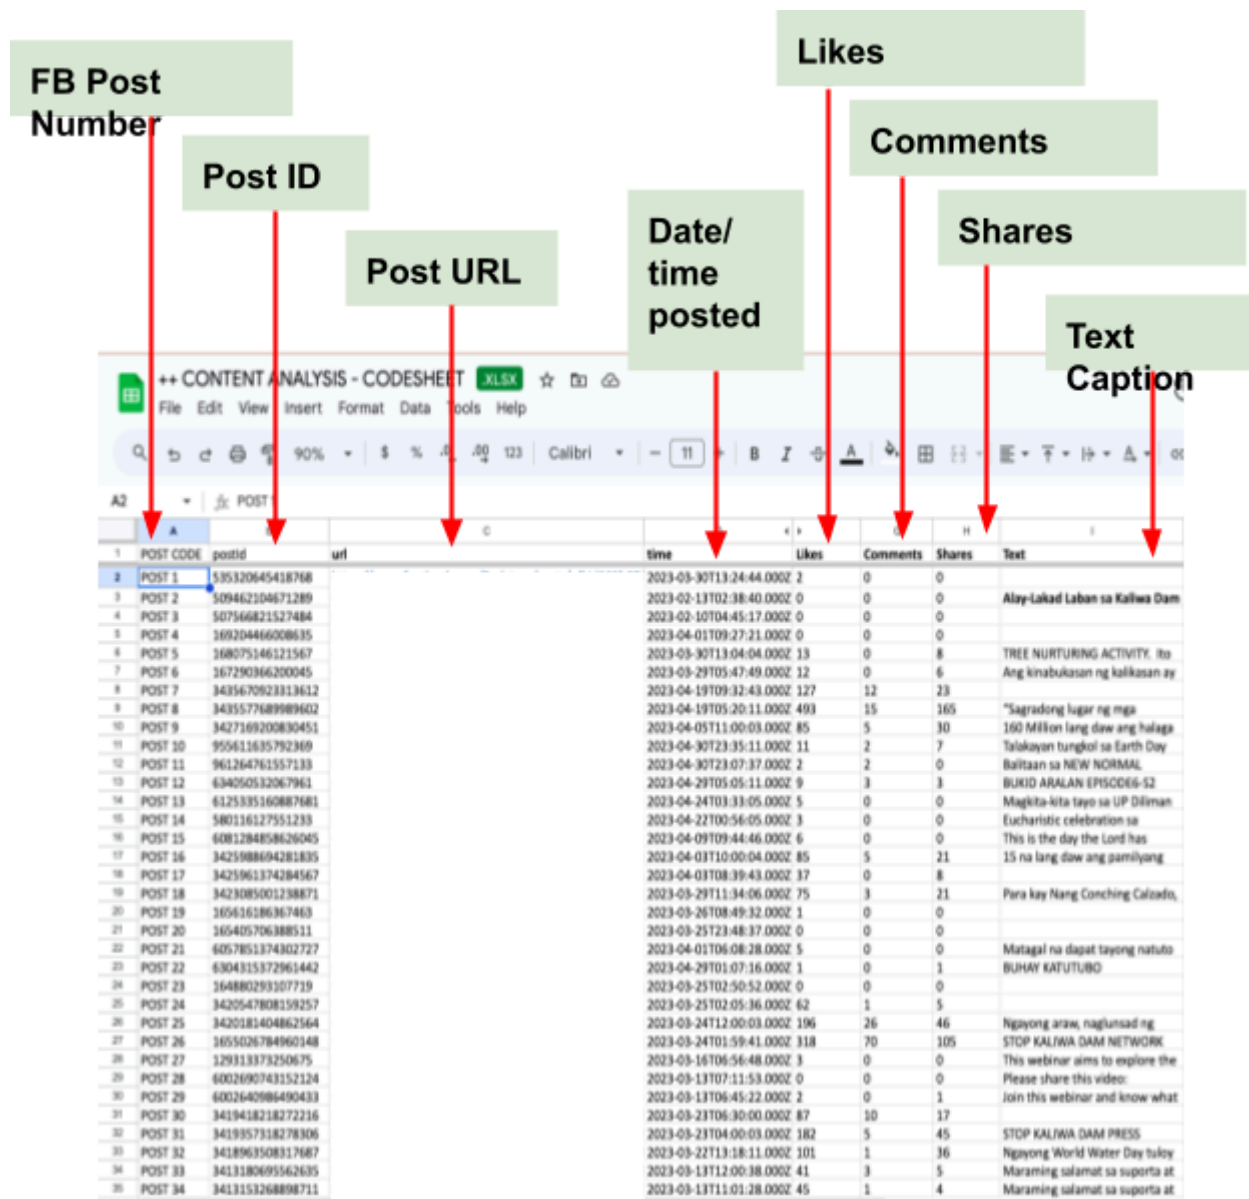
FB Post Number

Post ID

Post URL

Date/ time posted

Likes

Comments

Shares

Text Caption

++ CONTENT ANALYSIS - CODESHEET .XLSX

File Edit View Insert Format Data Tools Help

90% $ % .0 .00 123 Calibri 11 B I

A2 POST 1

| | A | B | C | D | E | F | G | H |
|---|---|---|---|---|---|---|---|---|
| 1 | POST CODE | postid | url | time | Likes | Comments | Shares | Text |
| 2 | POST 1 | 535320645418768 | | 2023-03-30T13:24:44.000Z | 2 | 0 | 0 | |
| 3 | POST 2 | 509462104671289 | | 2023-02-13T02:38:40.000Z | 0 | 0 | 0 | Alay-Lakad Laban sa Kaliwa Dam |
| 4 | POST 3 | 507566821527484 | | 2023-02-10T04:45:17.000Z | 0 | 0 | 0 | |
| 5 | POST 4 | 169204466008635 | | 2023-04-01T09:27:21.000Z | 0 | 0 | 0 | |
| 6 | POST 5 | 168075146121567 | | 2023-03-30T13:04:04.000Z | 13 | 0 | 8 | TREE NURTURING ACTIVITY. Ito |
| 7 | POST 6 | 167290366200045 | | 2023-03-29T05:47:49.000Z | 12 | 0 | 6 | Ang kinabukasan ng kalikasan ay |
| 8 | POST 7 | 343567092313612 | | 2023-04-19T09:32:43.000Z | 127 | 12 | 23 | |
| 9 | POST 8 | 343557768989602 | | 2023-04-19T05:20:11.000Z | 493 | 15 | 165 | "Sagradong lugar ng mga |
| 10 | POST 9 | 342716920083045 | | 2023-04-05T11:00:03.000Z | 85 | 5 | 30 | 160 Million lang daw ang halaga |
| 11 | POST 10 | 955611635792369 | | 2023-04-30T23:35:11.000Z | 11 | 2 | 7 | Talakayan tungkol sa Earth Day |
| 12 | POST 11 | 961264761557133 | | 2023-04-30T23:07:37.000Z | 2 | 2 | 0 | Balitaan sa NEW NORMAL |
| 13 | POST 12 | 634050532067961 | | 2023-04-29T05:05:11.000Z | 9 | 3 | 3 | BUKID ARALAN EPISODE6-S2 |
| 14 | POST 13 | 612533516088768 | | 2023-04-24T03:33:05.000Z | 5 | 0 | 0 | Magkita-kita tayo sa UP Diliman |
| 15 | POST 14 | 580116127551233 | | 2023-04-22T00:56:05.000Z | 3 | 0 | 0 | Eucharistic celebration sa |
| 16 | POST 15 | 608128485862604 | | 2023-04-09T09:44:46.000Z | 6 | 0 | 0 | This is the day the Lord has |
| 17 | POST 16 | 342598869428183 | | 2023-04-03T10:00:04.000Z | 85 | 5 | 21 | 15 na lang daw ang pamilyang |
| 18 | POST 17 | 342596137428456 | | 2023-04-03T08:39:43.000Z | 37 | 0 | 8 | |
| 19 | POST 18 | 342308500123887 | | 2023-03-29T11:34:06.000Z | 75 | 3 | 21 | Para kay Nang Conching Calzado, |
| 20 | POST 19 | 165616186367463 | | 2023-03-26T08:49:32.000Z | 1 | 0 | 0 | |
| 21 | POST 20 | 165405706388511 | | 2023-03-25T23:48:37.000Z | 0 | 0 | 0 | |
| 22 | POST 21 | 605785137430272 | | 2023-04-01T06:08:28.000Z | 5 | 0 | 0 | Matagal na dapat tayong natuto |
| 23 | POST 22 | 630431537296144 | | 2023-04-29T01:07:16.000Z | 1 | 0 | 1 | BUHAY KATUTUBO |
| 24 | POST 23 | 164880293107719 | | 2023-03-25T02:50:52.000Z | 0 | 0 | 0 | |
| 25 | POST 24 | 342054780815925 | | 2023-03-25T02:05:36.000Z | 62 | 1 | 5 | |
| 26 | POST 25 | 342018140486256 | | 2023-03-24T12:00:03.000Z | 196 | 26 | 46 | Ngayong araw, naglunsad ng |
| 27 | POST 26 | 165502678496014 | | 2023-03-24T01:59:41.000Z | 318 | 70 | 105 | STOP KALIWA DAM NETWORK |
| 28 | POST 27 | 129313373250675 | | 2023-03-16T06:56:48.000Z | 3 | 0 | 0 | This webinar aims to explore the |
| 29 | POST 28 | 600269074315212 | | 2023-03-13T07:11:53.000Z | 0 | 0 | 0 | Please share this video: |
| 30 | POST 29 | 600264098649043 | | 2023-03-13T06:45:22.000Z | 2 | 0 | 1 | Join this webinar and know what |
| 31 | POST 30 | 341941821827221 | | 2023-03-23T06:30:00.000Z | 87 | 10 | 17 | |
| 32 | POST 31 | 341935731827830 | | 2023-03-23T04:00:03.000Z | 182 | 5 | 45 | STOP KALIWA DAM PRESS |
| 33 | POST 32 | 341896350831768 | | 2023-03-22T13:18:11.000Z | 101 | 1 | 36 | Ngayong World Water Day tuloy |
| 34 | POST 33 | 341318069556263 | | 2023-03-13T12:00:38.000Z | 41 | 3 | 5 | Maraming salamat sa suporta at |
| 35 | POST 34 | 341315326889871 | | 2023-03-13T11:01:28.000Z | 45 | 1 | 4 | Maraming salamat sa suporta at |